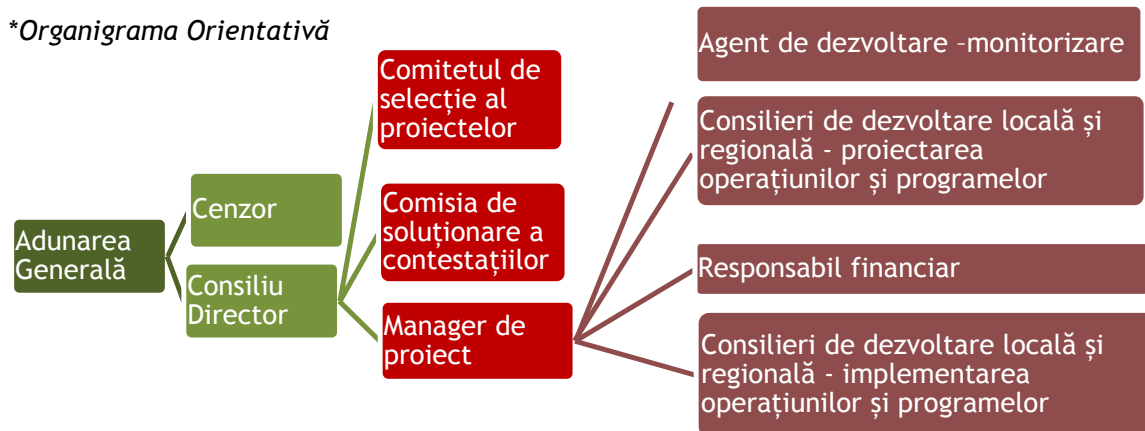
*Organigrama Orientativă

Adunarea Generală

Cenzor

Consiliu Director

Comitetul de selecție al proiectelor

Comisia de soluționare a contestațiilor

Manager de proiect

Agent de dezvoltare –monitorizare

Consilieri de dezvoltare locală și regională - proiectarea operațiunilor și programelor

Responsabil financiar

Consilieri de dezvoltare locală și regională - implementarea operațiunilor și programelor